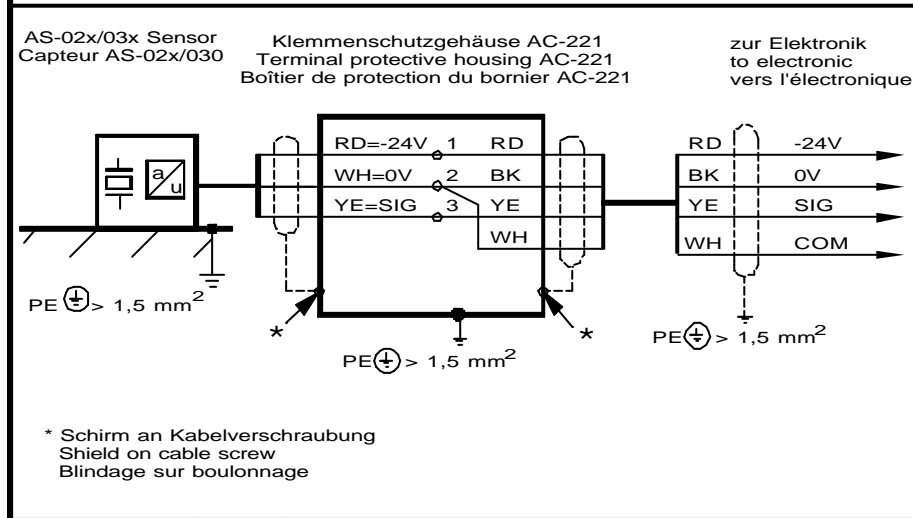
AS-02x/03x Sensor
Capteur AS-02x/030

Klemmenschutzgehäuse AC-221
Terminal protective housing AC-221
Boîtier de protection du bornier AC-221

zur Elektronik
to electronic
vers l'électronique

a
u

RD=-24V 1 RD
WH=0V 2 BK
YE=SIG 3 YE
WH

RD -24V
BK 0V
YE SIG
WH COM

PE $> 1,5$ mm$^2$

*

*

PE $> 1,5$ mm$^2$

PE $> 1,5$ mm$^2$

* Schirm an Kabelverschraubung
Shield on cable screw
Blindage sur boulonnage